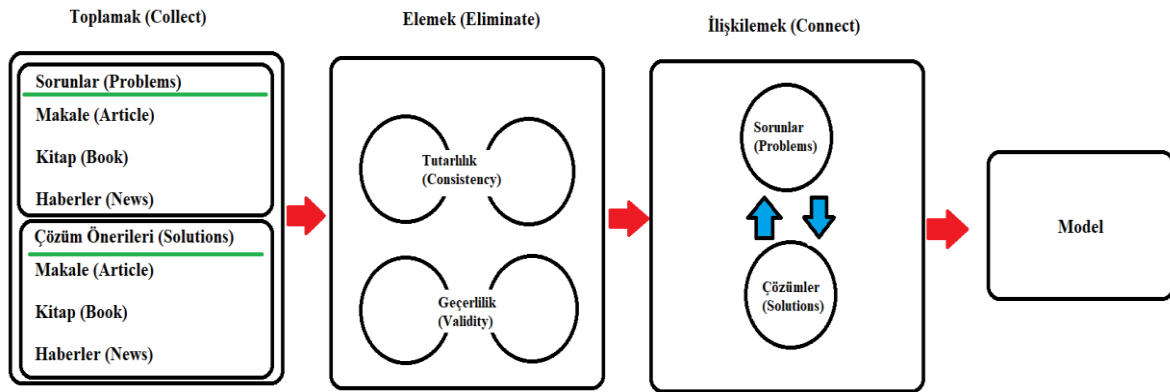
Toplamak (Collect)

Sorunlar (Problems)

Makale (Article)

Kitap (Book)

Haberler (News)

Çözüm Önerileri (Solutions)

Makale (Article)

Kitap (Book)

Haberler (News)

Elemek (Eliminate)

Tutarlılık (Consistency)

Geçerlilik (Validity)

İlişkilemek (Connect)

Sorunlar (Problems)

Çözümler (Solutions)

Model